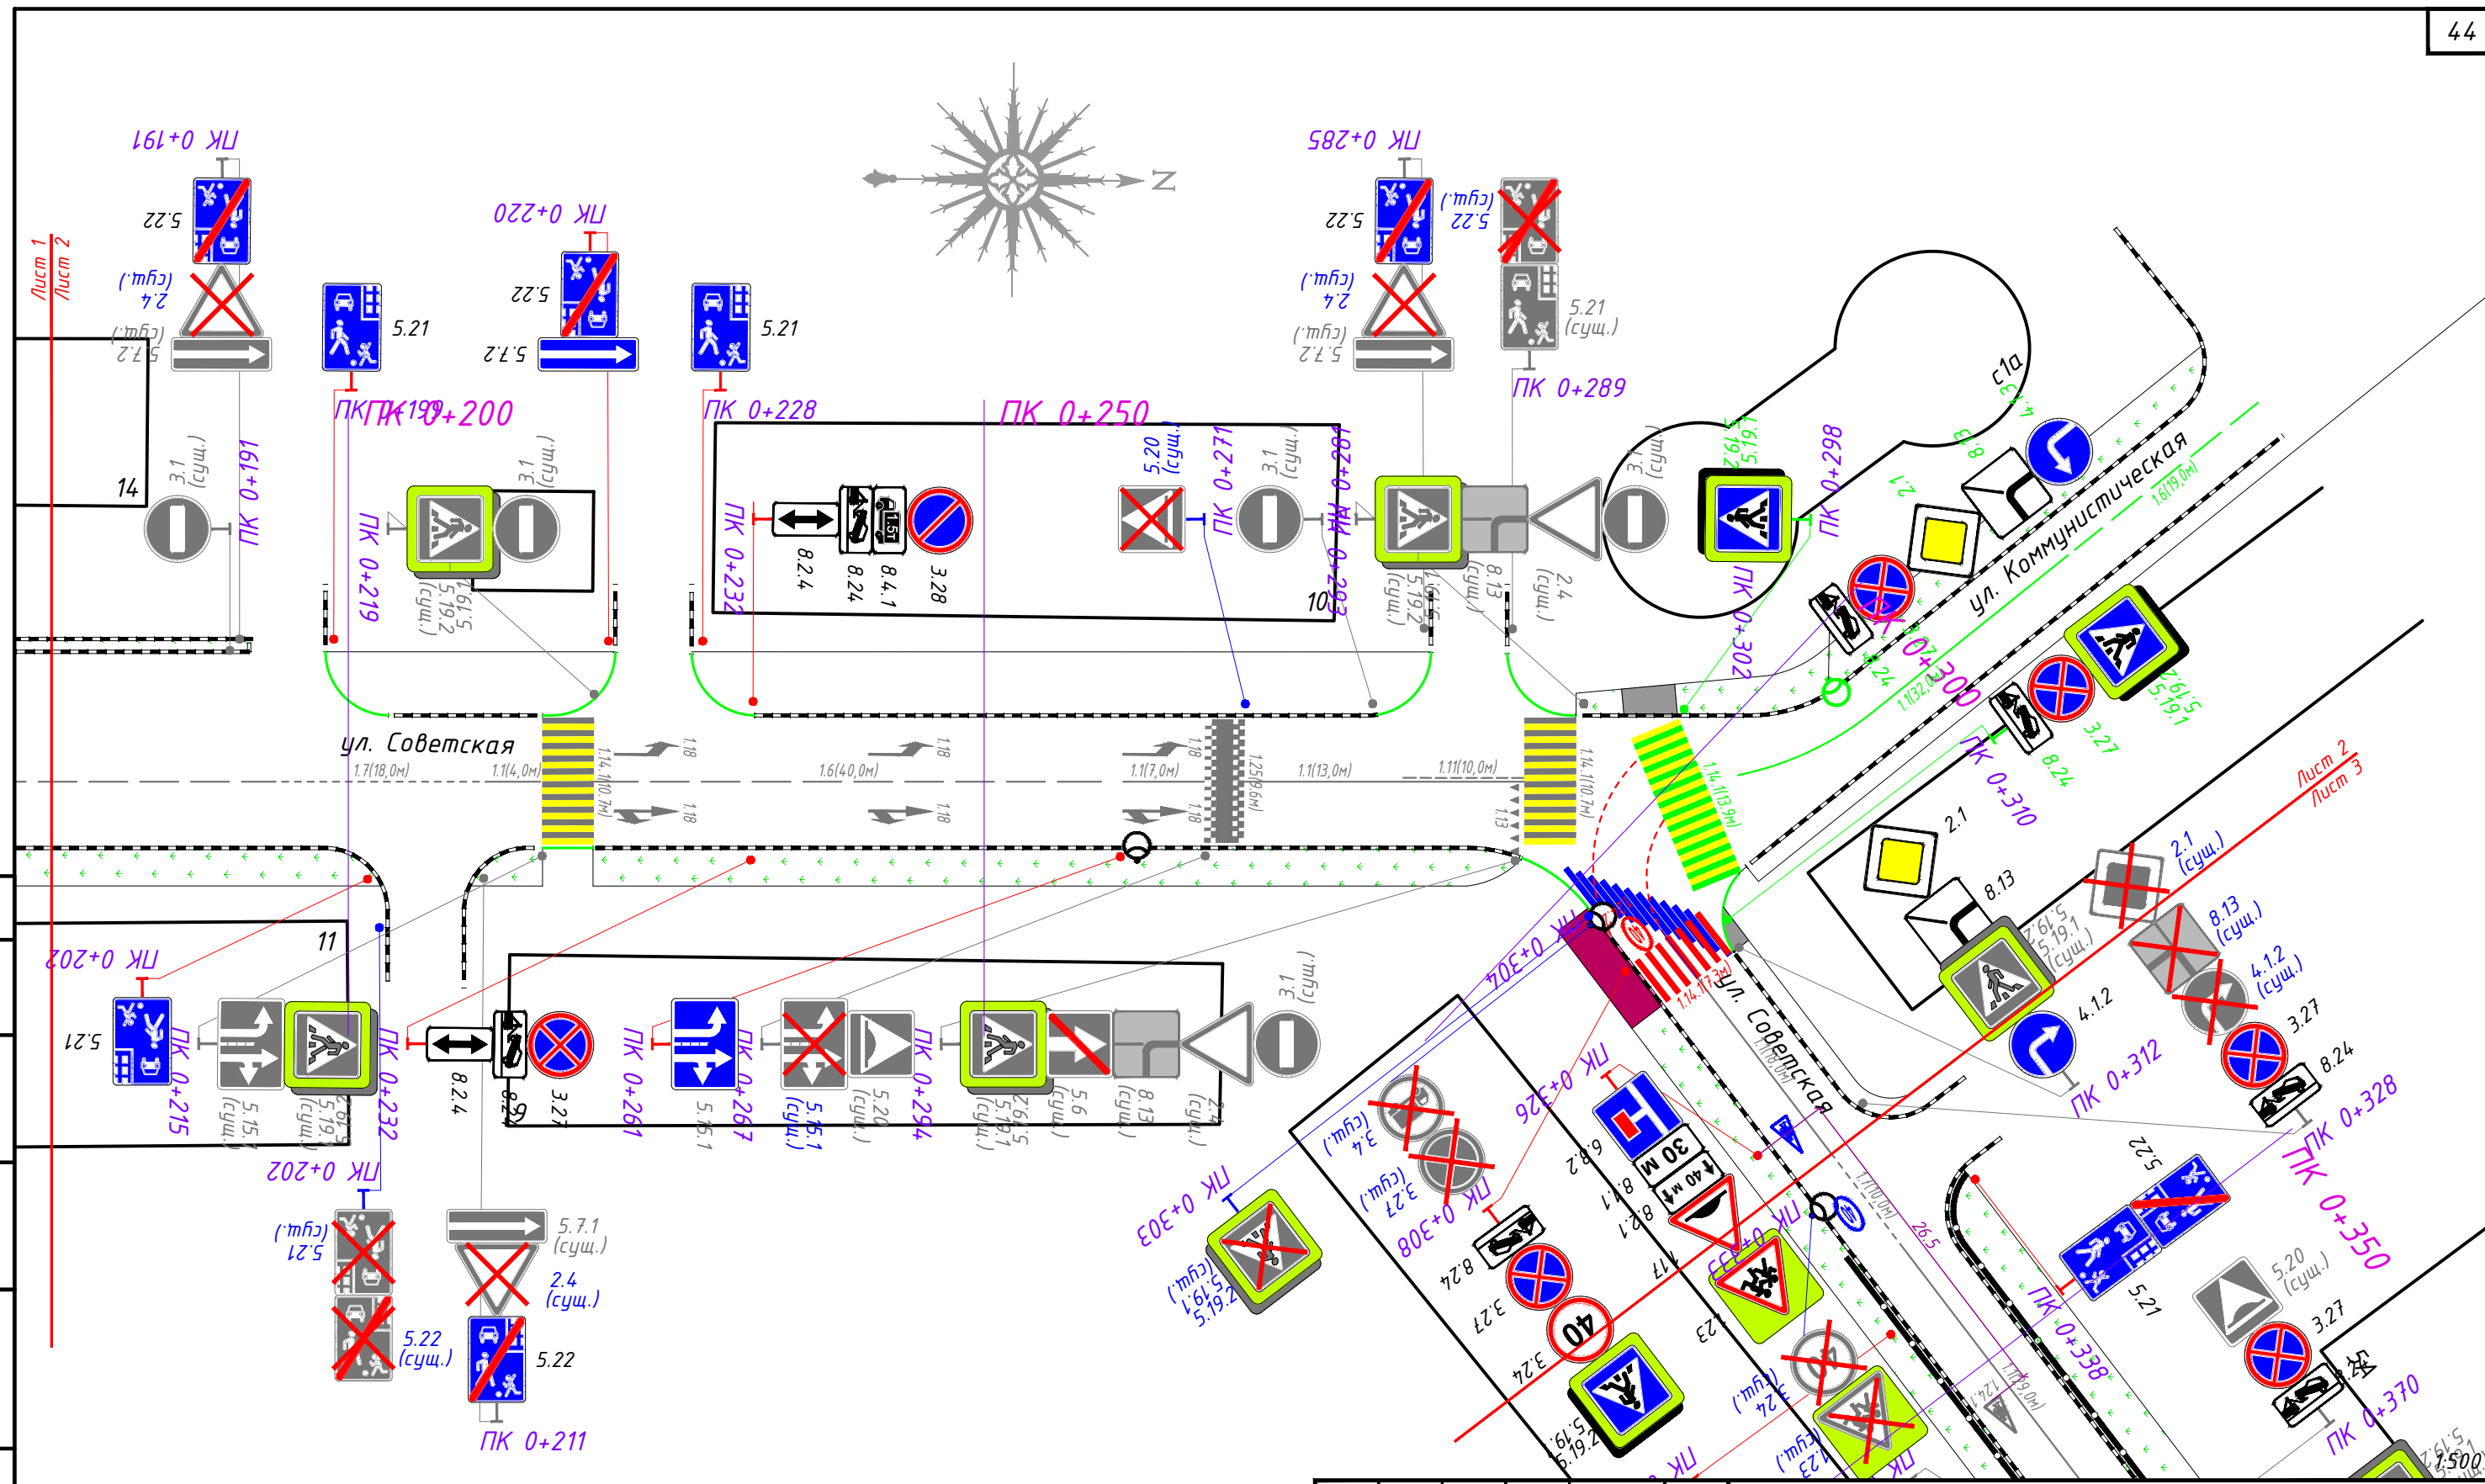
44

N

ПК 0+191
5.22
2.4 (сущ.)
5.7.2 (сущ.)
Лист 1
Лист 2
14
3.1 (сущ.)
ПК 0+191

ПК 0+220
5.22
5.7.2
5.21
ПК 0+199
ПК 0+200
ПК 0+219
5.19.1
5.19.2 (сущ.)
3.1 (сущ.)

5.21
ПК 0+228
ПК 0+232
8.2.4
8.24
8.4.1
3.28
1.5т

ПК 0+250
5.20 (сущ.)
ПК 0+271
3.1 (сущ.)
ПК 0+281
ПК 0+283
10

ПК 0+285
5.22
5.22 (сущ.)
2.4 (сущ.)
5.7.2 (сущ.)
5.21 (сущ.)
ПК 0+289
5.19.1
5.19.2 (сущ.)
8.13 (сущ.)
2.4 (сущ.)
3.1 (сущ.)

5.19.1
5.19.2
ПК 0+298
ПК 0+302
с1а
8.13
2.1
ул. Коммунистическая
1.6(19,0м)
8.24
ПК 0+300
1.1(32,0м)
3.27
8.24
ПК 0+310
5.19.1
5.19.2

ул. Советская
1.7(18,0м)
1.1(4,0м)
1.14.1(10,7м)
1.18
1.6(40,0м)
1.18
1.1(7,0м)
1.18
1.25(9,6м)
1.1(13,0м)
1.11(10,0м)
1.14.1(10,7м)
1.13
1.14.1(13,9м)

Лист 2
Лист 3
2.1
8.13
2.1 (сущ.)
8.13 (сущ.)
5.19.1
5.19.2 (сущ.)
4.1.2
4.1.2 (сущ.)
3.27
8.24
ПК 0+312
ПК 0+328

ПК 0+202
11
5.21
ПК 0+215
5.15.1 (сущ.)
5.19.1
5.19.2 (сущ.)
ПК 0+232
8.2.4
8.24
3.27
ПК 0+261
5.15.1
ПК 0+267
5.15.1 (сущ.)
5.20 (сущ.)
ПК 0+294
5.19.1
5.19.2 (сущ.)
5.6 (сущ.)
8.13 (сущ.)
2.4 (сущ.)
3.1 (сущ.)

ПК 0+202
5.21 (сущ.)
5.22 (сущ.)
5.7.1 (сущ.)
2.4 (сущ.)
5.22
ПК 0+211

ПК 0+304
ПК 0+303
5.19.1
5.19.2 (сущ.)
3.4 (сущ.)
3.27 (сущ.)
ПК 0+308
8.24
3.27
3.24
40
5.19.1
5.19.2
ПК 0+326
6.8.2
30 м
40 м
8.1.1
8.2.1
1.17
1.23
1.14.1(7,3м)
ул. Советская
1.1(10,0м)
26,5
1.24 (сущ.)
1.23 (сущ.)
ПК
1.1(19,0м)
1.24.2
ПК 0+338
5.22
5.21
ПК 0+350
5.20 (сущ.)
3.27
8.24
ПК 0+370
5.19.1
5.19.2
1:500